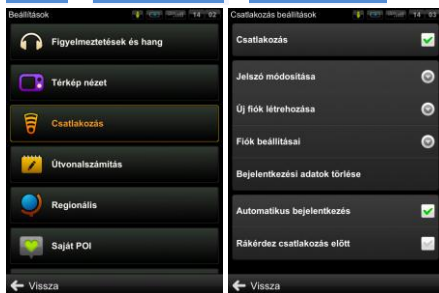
Beállítások

14 02

Figyelmeztetések és hang

Térkép nézet

Csatlakozás

Útvonalszámítás

Regionális

Saját POI

Vissza

Csatlakozás beállítások

14 03

Csatlakozás

Jelszó módosítása

Új fiók létrehozása

Fiók beállításai

Bejelentkezési adatok törlése

Automatikus bejelentkezés

Rákérdez csatlakozás előtt

Vissza